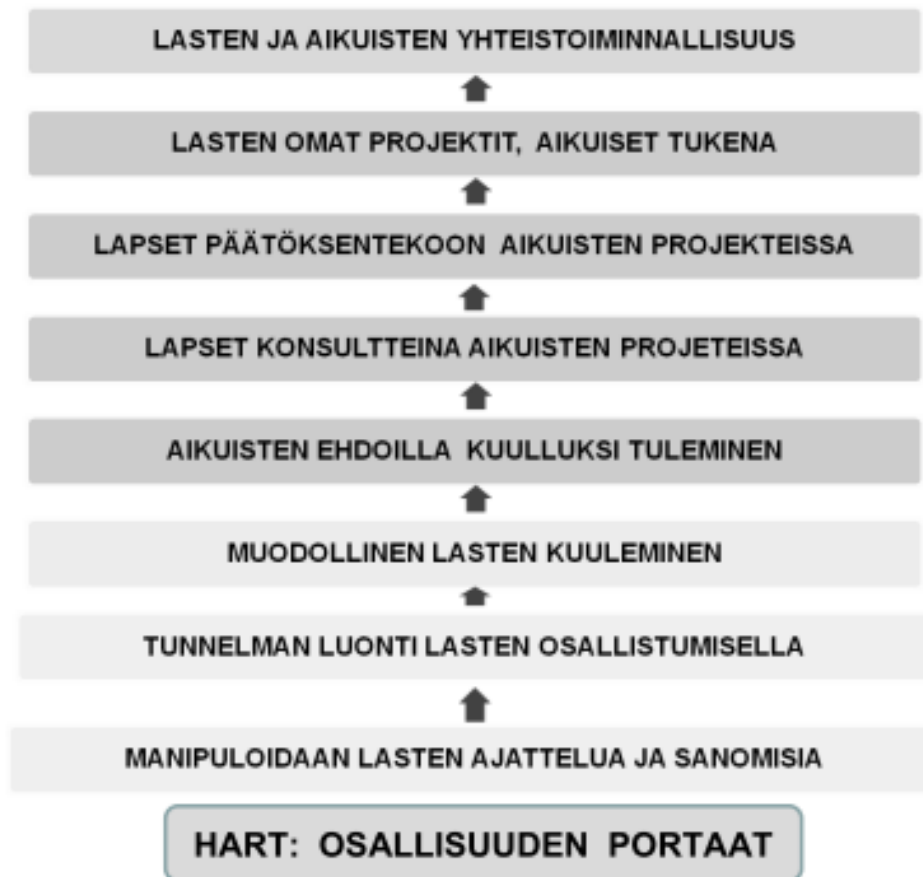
LASTEN JA AIKUISTEN YHTEISTOIMINNALLISUUS

LASTEN OMAT PROJEKTIT, AIKUISET TUKENA

LAPSET PÄÄTÖKSENTEKOON AIKUISTEN PROJEKTEISSA

LAPSET KONSULTTEINA AIKUISTEN PROJETEISSA

AIKUISTEN EHDOILLA KUULLUKSI TULEMINEN

MUODOLLINEN LASTEN KUULEMINEN

TUNNELMAN LUONTI LASTEN OSALLISTUMISELLA

MANIPULOIDAAN LASTEN AJATTELUA JA SANOMISIA

HART: OSALLISUUDEN PORTAAT